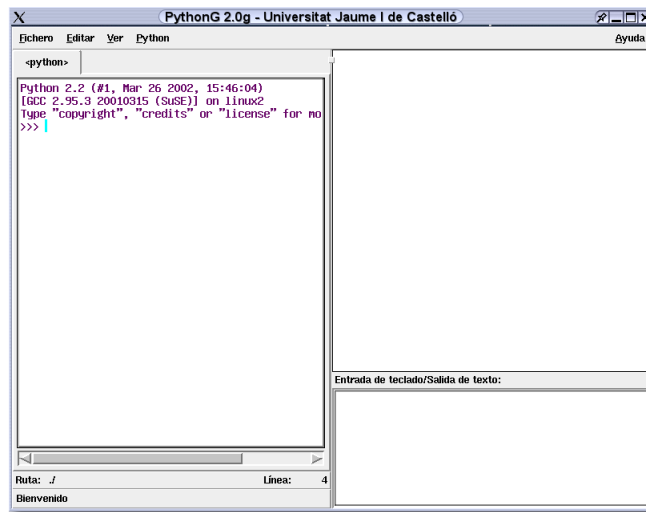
PythonG 2.0g - Universitat Jaume I de Castelló

Fichero Editar Ver Python Ayuda

<python>

Python 2.2 (#1, Mar 26 2002, 15:46:04)
[GCC 2.95.3 20010315 (SuSE)] on linux2
Type "copyright", "credits" or "license" for mo
>>>

Entrada de teclado/Salida de texto:

Ruta: ./ Línea: 4

Bienvenido